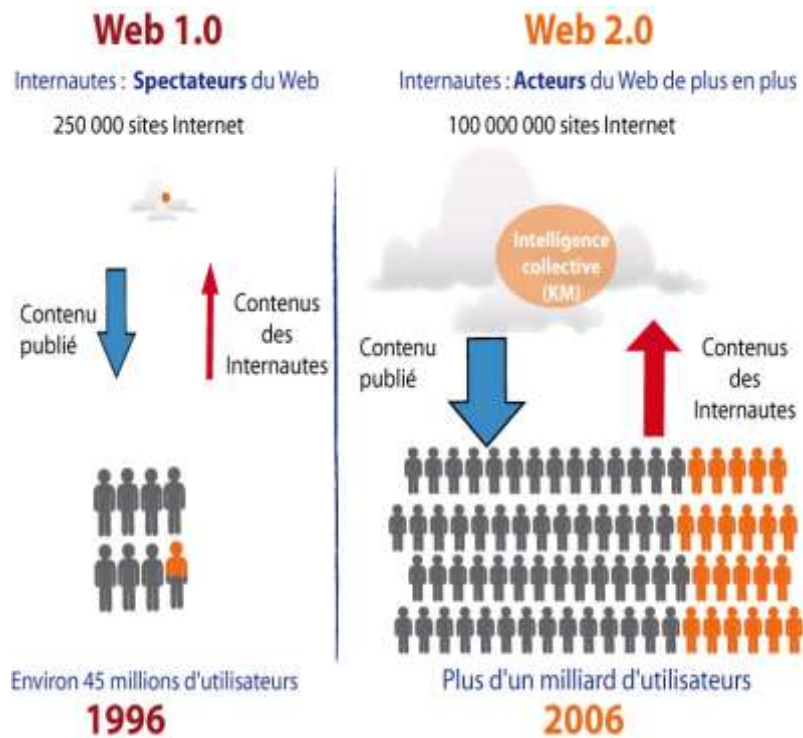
Web 1.0

Internautes : Spectateurs du Web

250 000 sites Internet

Contenu publié

Contenus des Internautes

Environ 45 millions d'utilisateurs

1996

Web 2.0

Internautes : Acteurs du Web de plus en plus

100 000 000 sites Internet

Intelligence collective (KM)

Contenu publié

Contenus des Internautes

Plus d'un milliard d'utilisateurs

2006